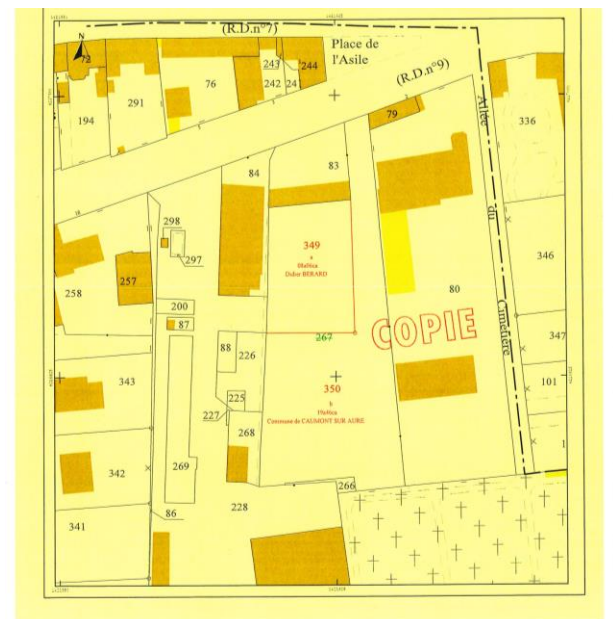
(R.D.n°7)
Place de l'Asile
(R.D.n°9)
N
72
194
291
76
243
242
24
244
79
336
Allée du Cimetière
84
83
298
297
349
a
00a00ca
Didier BERARD
346
258
257
80
COPIE
200
87
267
347
88
226
343
350
b
00a00ca
Commune de CAUMONT SUR AURE
101
225
227
268
1
342
269
266
341
86
228